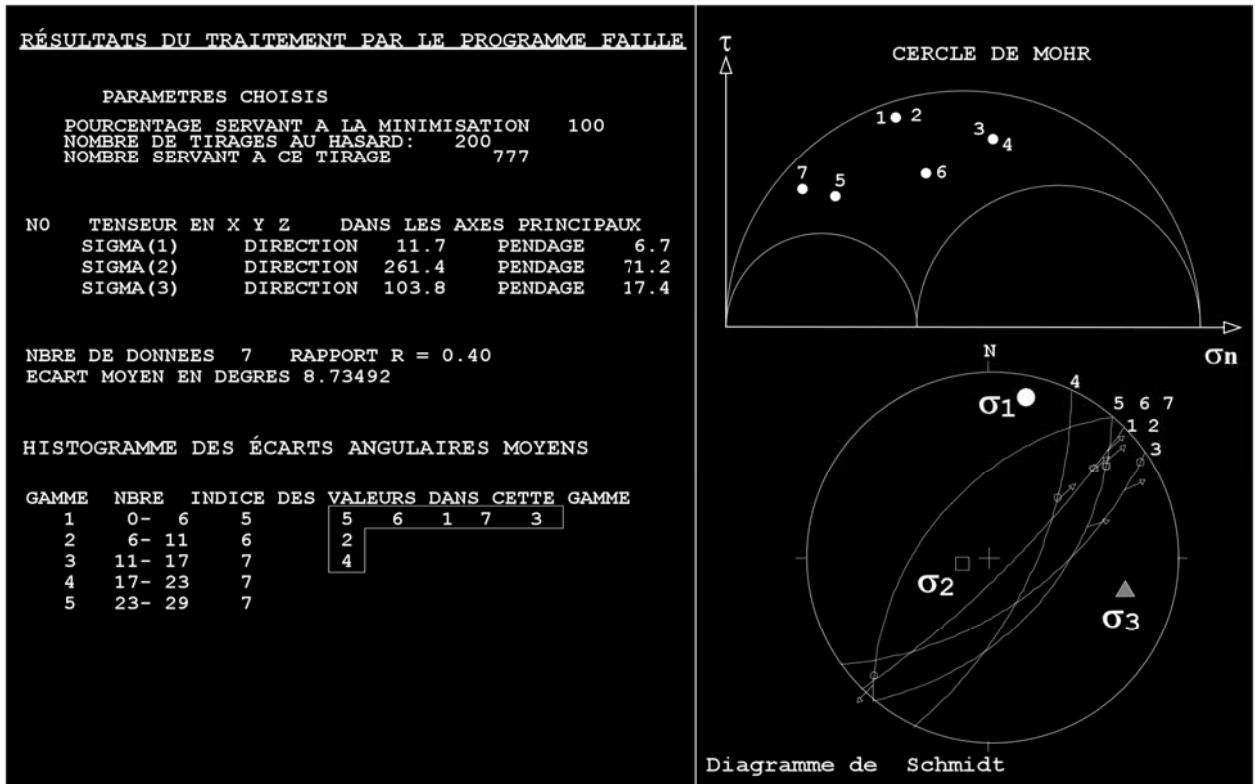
RÉSULTATS DU TRAITEMENT PAR LE PROGRAMME FAILLE

PARAMETRES CHOISIS

POURCENTAGE SERVANT A LA MINIMISATION 100
NOMBRE DE TIRAGES AU HASARD: 200
NOMBRE SERVANT A CE TIRAGE 777

NO TENSEUR EN X Y Z DANS LES AXES PRINCIPAUX
SIGMA(1) DIRECTION 11.7 PENDAGE 6.7
SIGMA(2) DIRECTION 261.4 PENDAGE 71.2
SIGMA(3) DIRECTION 103.8 PENDAGE 17.4

NBRE DE DONNEES 7 RAPPORT R = 0.40
ECART MOYEN EN DEGRES 8.73492

HISTOGRAMME DES ÉCARTS ANGULAIRES MOYENS

| GAMME | NBRE | INDICE DES | VALEURS DANS CETTE GAMME |
|---|---|---|---|
| 1 | 0- 6 | 5 | 5 6 1 7 3 |
| 2 | 6- 11 | 6 | 2 |
| 3 | 11- 17 | 7 | 4 |
| 4 | 17- 23 | 7 | |
| 5 | 23- 29 | 7 | |

$\tau$

CERCLE DE MOHR

1 2
3 4
7 5
6

$\sigma n$

N

4
5 6 7
1 2
3

$\sigma_1$
$\sigma_2$
$\sigma_3$

Diagramme de Schmidt